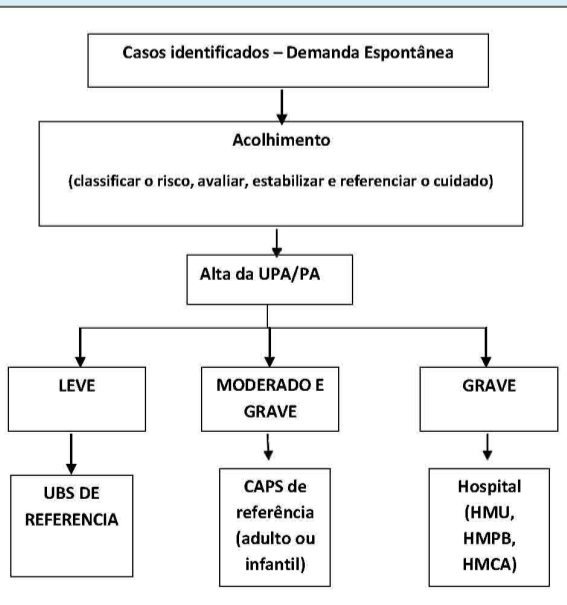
Casos identificados – Demanda Espontânea

Acolhimento

(classificar o risco, avaliar, estabilizar e referenciar o cuidado)

Alta da UPA/PA

LEVE

MODERADO E GRAVE

GRAVE

UBS DE REFERENCIA

CAPS de referência (adulto ou infantil)

Hospital (HMU, HMPB, HMCA)